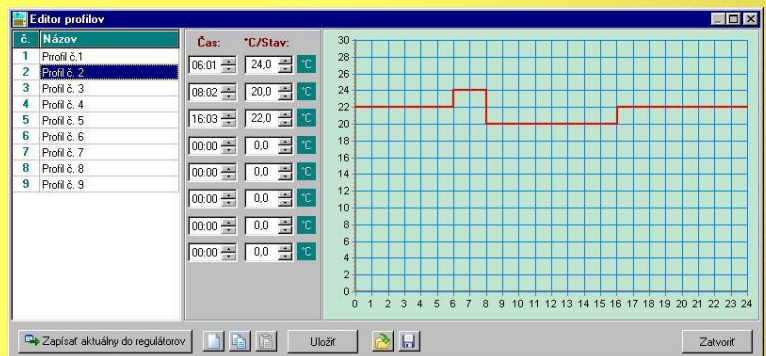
Editor profilov

| č. | Názov |
|---|---|
| 1 | Profil č.1 |
| 2 | Profil č. 2 |
| 3 | Profil č. 3 |
| 4 | Profil č. 4 |
| 5 | Profil č. 5 |
| 6 | Profil č. 6 |
| 7 | Profil č. 7 |
| 8 | Profil č. 8 |
| 9 | Profil č. 9 |

| Čas: | °C/Stav: | |
|---|---|---|
| 06:01 | 24,0 | °C |
| 08:02 | 20,0 | °C |
| 16:03 | 22,0 | °C |
| 00:00 | 0,0 | °C |
| 00:00 | 0,0 | °C |
| 00:00 | 0,0 | °C |
| 00:00 | 0,0 | °C |
| 00:00 | 0,0 | °C |

30 28 26 24 22 20 18 16 14 12 10 8 6 4 2 0

0 1 2 3 4 5 6 7 8 9 10 11 12 13 14 15 16 17 18 19 20 21 22 23 24

Zapísať aktuálny do regulátorov

Uložiť

Zatvoriť